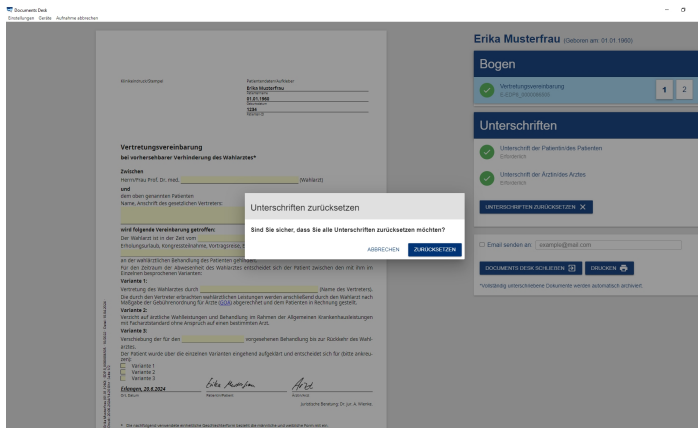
Documents Desk
Einstellungen Geräte Aufnahme abbrechen

Klinikname/Stempel

Patientendaten/Aufkleber
Erika Musterfrau
Patient/in
01.01.1960
Geburtsdatum
1234
Patient-ID

Vertretungsvereinbarung
bei vorhersehbarer Verhinderung des Wahlarztes*

Zwischen
Herrn/Frau Prof. Dr. med. (Wahlarzt)
und
dem oben genannten Patienten
Name, Anschrift des gesetzlichen Vertreters:

wird folgende Vereinbarung getroffen:
Der Wahlarzt ist in der Zeit vom
Erholungsurlaub, Kongressteilnahme, Vortragsreise, S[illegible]
an der wahlärztlichen Behandlung des Patienten gehindert.
Für den Zeitraum der Abwesenheit des Wahlarztes entscheidet sich der Patient zwischen den mit ihm im Einzelnen besprochenen Varianten:
Variante 1:
Vertretung des Wahlarztes durch (Name des Vertreters).
Die durch den Vertreter erbrachten wahlärztlichen Leistungen werden anschließend durch den Wahlarzt nach Maßgabe der Gebührenordnung für Ärzte (GOÄ) abgerechnet und dem Patienten in Rechnung gestellt.
Variante 2:
Verzicht auf ärztliche Wahlleistungen und Behandlung im Rahmen der Allgemeinen Krankenhausleistungen mit Facharztstandard ohne Anspruch auf einen bestimmten Arzt.
Variante 3:
Verschiebung der für den vorgesehenen Behandlung bis zur Rückkehr des Wahlarztes.
Der Patient wurde über die einzelnen Varianten eingehend aufgeklärt und entscheidet sich für (bitte ankreuzen):
Variante 1
Variante 2
Variante 3
Erlangen, 25.6.2024
Ort, Datum
Erika Musterfrau
Patient/in/Vertreter
Arzt
Wahlarzt
Juristische Beratung: Dr. jur. A. Wienke

Erika Musterfrau (Geboren am: 01.01.1960)

Bogen
Vertretungsvereinbarung
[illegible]
1 2

Unterschriften
Unterschrift der Patient/des Patienten
Entnommen
Unterschrift der Arzt/des Arztes
Entnommen
UNTERSCHRIFTEN ZURÜCKSETZEN

Unterschriften zurücksetzen
Sind Sie sicher, dass Sie alle Unterschriften zurücksetzen möchten?
ABBRECHEN ZURÜCKSETZEN

Email senden an: example@mail.com
DOCUMENTS DESK SCHLIESSEN DRUCKEN
*Vollständig unterschriebene Dokumente werden automatisch archiviert.